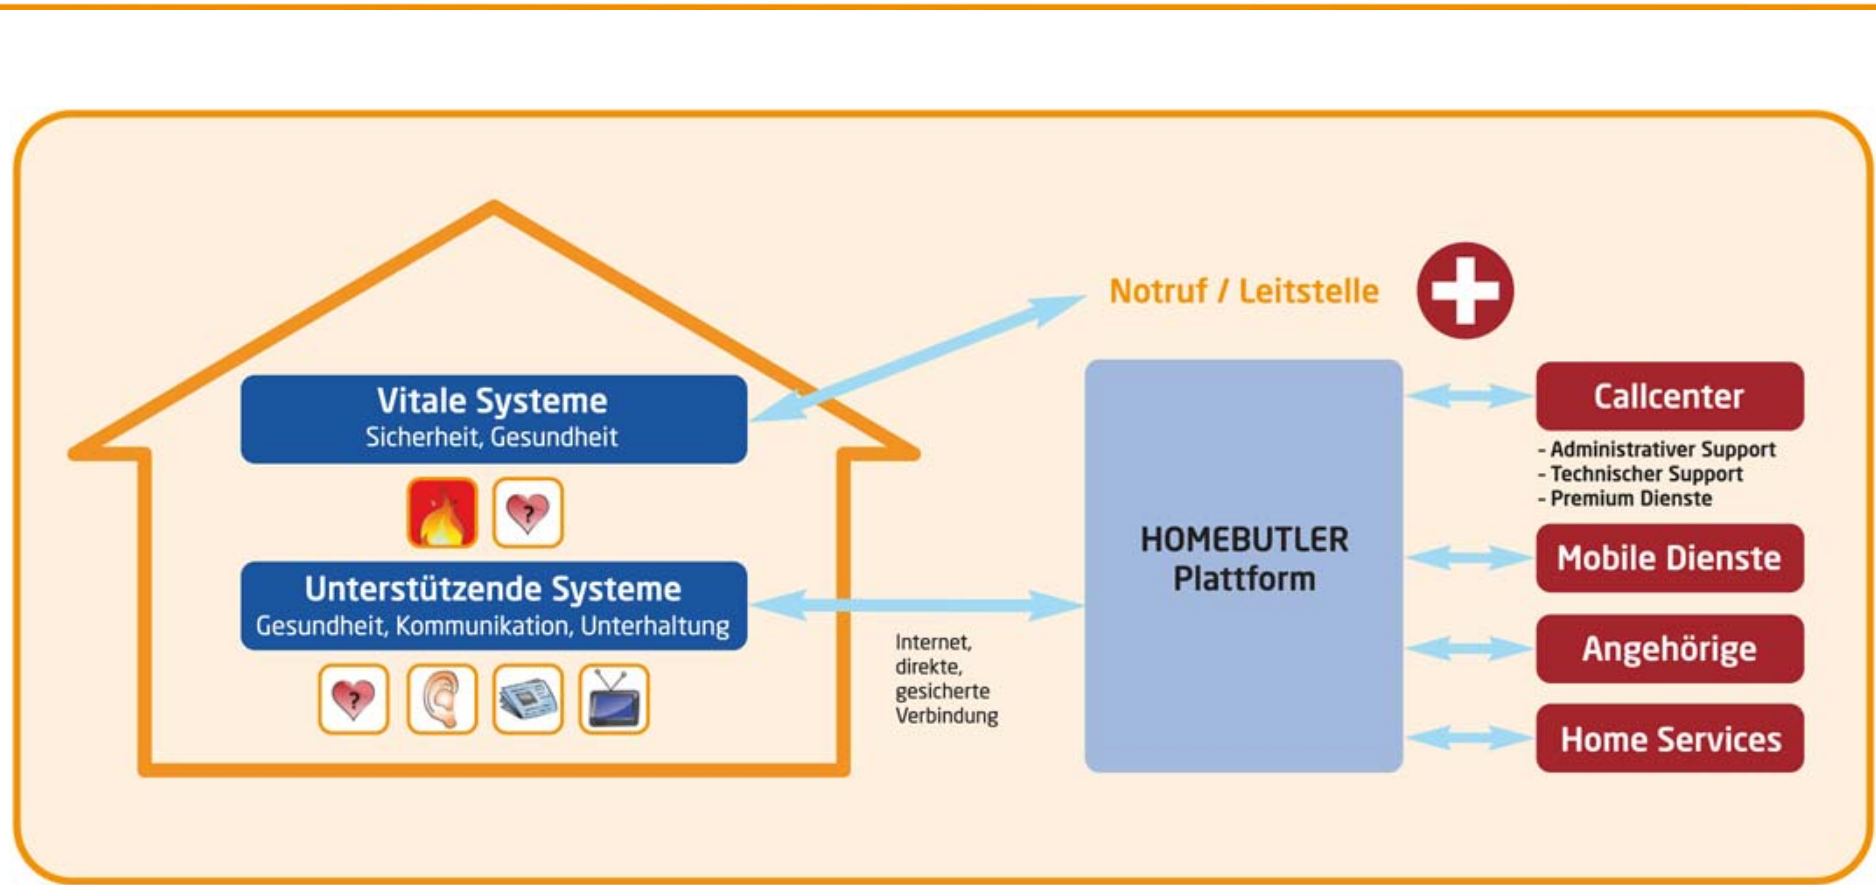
Notruf / Leitstelle

Vitale Systeme
Sicherheit, Gesundheit

Unterstützende Systeme
Gesundheit, Kommunikation, Unterhaltung

Internet, direkte, gesicherte Verbindung

HOMEBUTLER Plattform

Callcenter
- Administrativer Support
- Technischer Support
- Premium Dienste

Mobile Dienste

Angehörige

Home Services